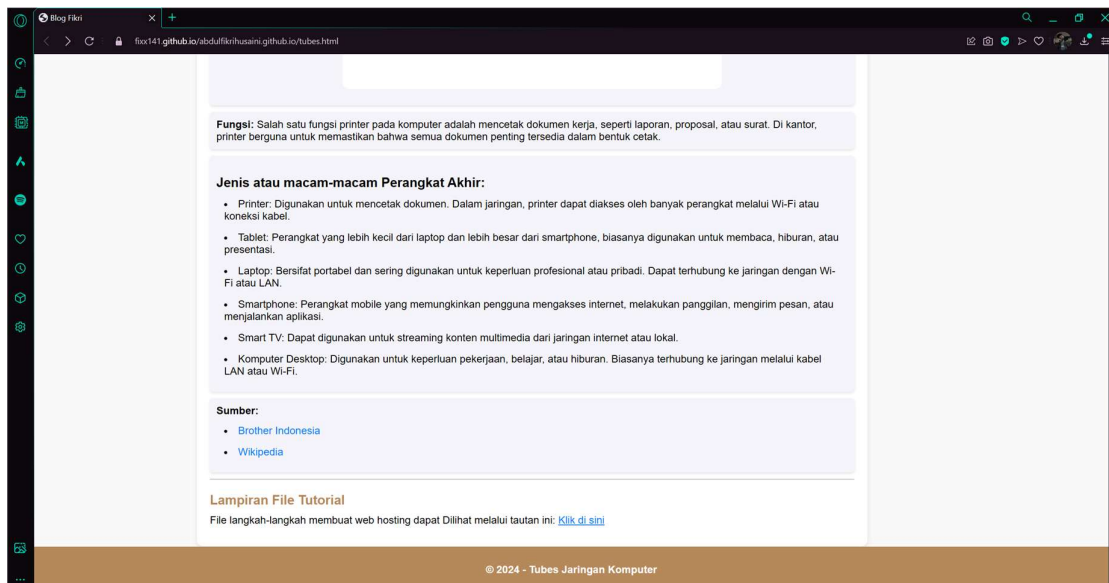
Blog Fikri

fixx141.github.io/abdulfikrihusaini.github.io/tubes.html

**Fungsi:** Salah satu fungsi printer pada komputer adalah mencetak dokumen kerja, seperti laporan, proposal, atau surat. Di kantor, printer berguna untuk memastikan bahwa semua dokumen penting tersedia dalam bentuk cetak.

**Jenis atau macam-macam Perangkat Akhir:**

- Printer: Digunakan untuk mencetak dokumen. Dalam jaringan, printer dapat diakses oleh banyak perangkat melalui Wi-Fi atau koneksi kabel.
- Tablet: Perangkat yang lebih kecil dari laptop dan lebih besar dari smartphone, biasanya digunakan untuk membaca, hiburan, atau presentasi.
- Laptop: Bersifat portabel dan sering digunakan untuk keperluan profesional atau pribadi. Dapat terhubung ke jaringan dengan Wi-Fi atau LAN.
- Smartphone: Perangkat mobile yang memungkinkan pengguna mengakses internet, melakukan panggilan, mengirim pesan, atau menjalankan aplikasi.
- Smart TV: Dapat digunakan untuk streaming konten multimedia dari jaringan internet atau lokal.
- Komputer Desktop: Digunakan untuk keperluan pekerjaan, belajar, atau hiburan. Biasanya terhubung ke jaringan melalui kabel LAN atau Wi-Fi.

**Sumber:**

- Brother Indonesia
- Wikipedia

**Lampiran File Tutorial**

File langkah-langkah membuat web hosting dapat Dilihat melalui tautan ini: Klik di sini

© 2024 - Tubes Jaringan Komputer